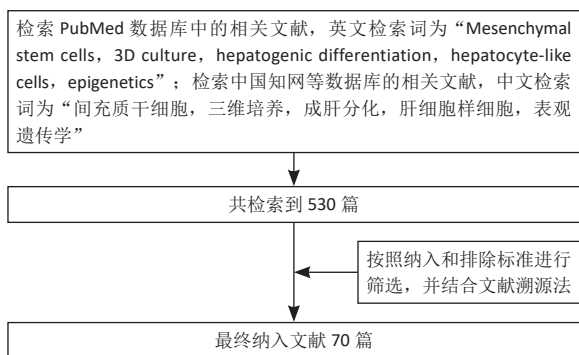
检索 PubMed 数据库中的相关文献，英文检索词为“Mesenchymal stem cells，3D culture，hepatogenic differentiation，hepatocyte-like cells，epigenetics”；检索中国知网等数据库的相关文献，中文检索词为“间充质干细胞，三维培养，成肝分化，肝细胞样细胞，表观遗传学”

共检索到 530 篇

按照纳入和排除标准进行筛选，并结合文献溯源法

最终纳入文献 70 篇